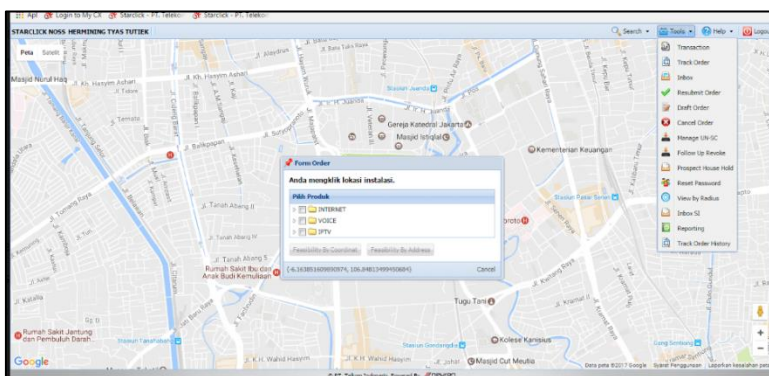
Apl Login to My CX Starclick - PT. Telekom Starclick - PT. Telekom

STARCLICK NOSS HERMINING TYAS TUTJEK

Search Tools Help Logout

Peta Satelit

Transaction
Track Order
Inbox
Resubmit Order
Draft Order
Cancel Order
Manage UN-SC
Follow Up Revoke
Prospect House Hold
Reset Password
View by Radius
Inbox SI
Reporting
Track Order History

Masjid Nurul Haq
Jl. Kh. Hasyim Ashari
Jl. Kh. Hasyim Ashari
Stasiun Juanda
Jl. Ir. H. Juanda
Gereja Katedral Jakarta
Masjid Istiqlal
Kementerian Keuangan
Stasiun Pasar Senen
Jl. Tanah Abang III
Jl. Tanah Abang IV
Jl. Tanah Abang V
Rumah Sakit Ibu dan Anak Budi Kemuliaan
Jl. Budi Kemuliaan
Tugu Tani
Jl. Kramat II
Rumah Sakit Jantung dan Pembuluh Darah
Stasiun Tanahabang
Stasiun Gondangdia
Kolese Kanisius
Jl. K.H. Wahid Hasyim
Jl. K.H. Wahid Hasyim
Jl. Johar
Masjid Cut Meutia
Jl. Kebon Sirih
Jl. Tomang Raya
Jl. Kenari
Jl. Kramat Raya
Jl. Kwitang
Jl. Gunung Sahari
Jl. Kalibaru Timur
Jl. Kenari

Form Order
Anda mengklik lokasi instalasi.
Pilih Produk
INTERNET
VOICE
IPTV
Feasibility By Coordinat
Feasibility By Address
(-6.163851609050974, 106.84813499450684)
Cancel

Google
Data peta ©2017 Google Syarat Penggunaan Laporkan kesalahan peta
© PT. Telkom Indonesia, Powered By